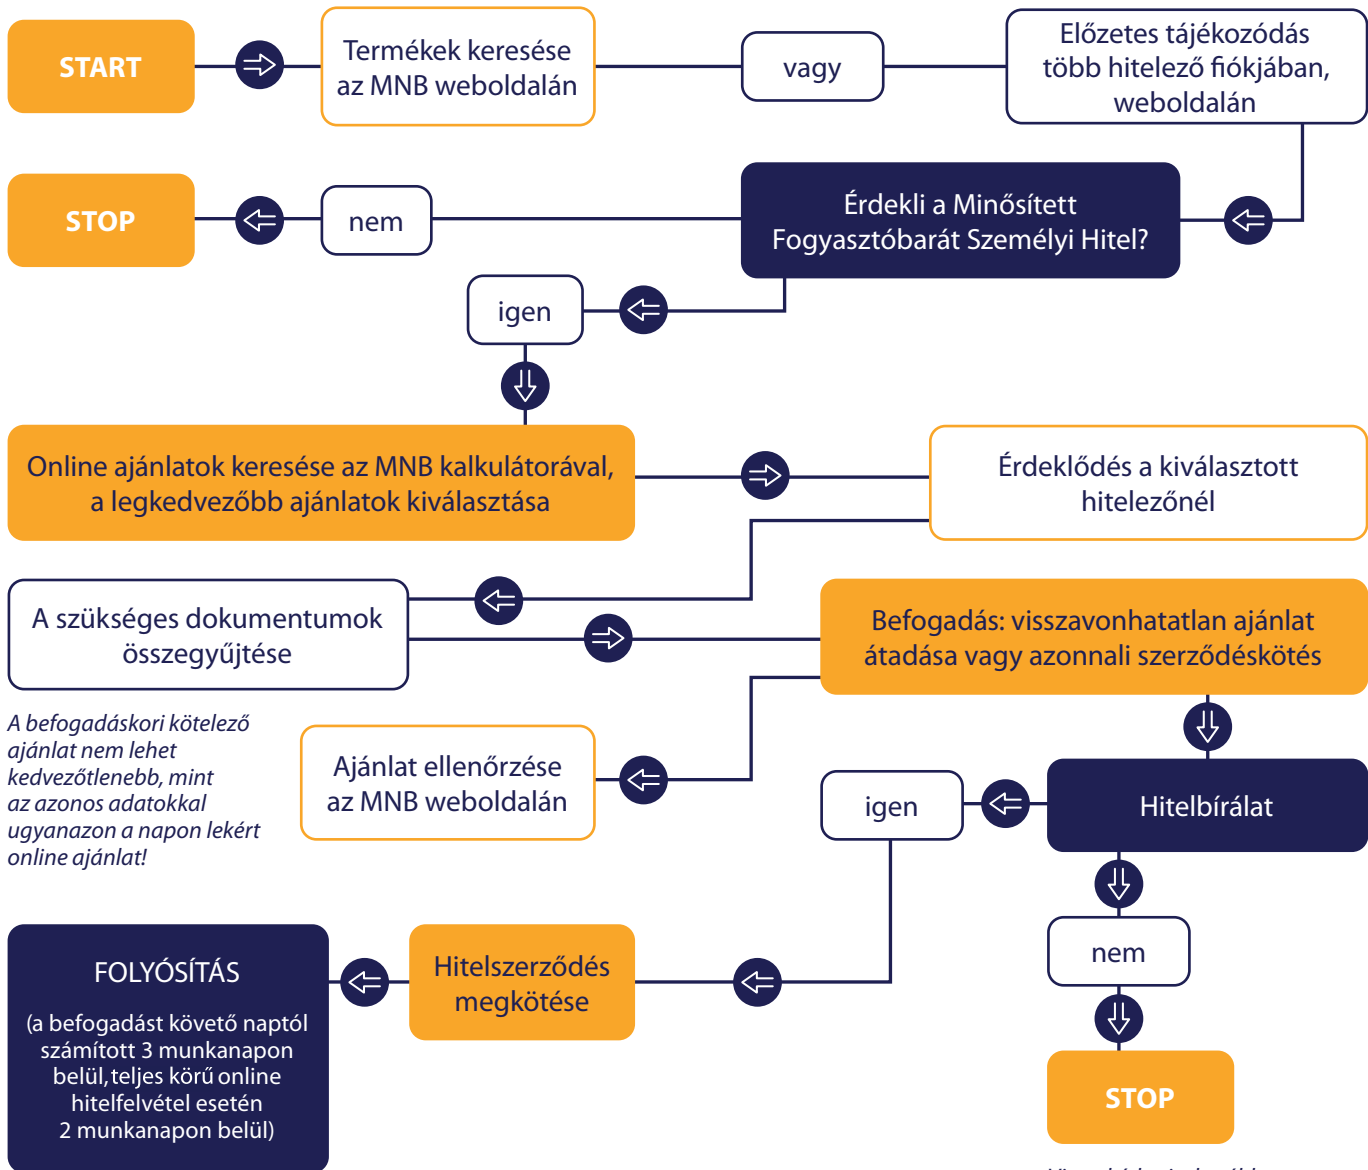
START

Termékek keresése az MNB weboldalán

vagy

Előzetes tájékozódás több hitelező fiókjában, weboldalán

STOP

nem

Érdekli a Minősített Fogyasztóbarát Személyi Hitel?

igen

Online ajánlatok keresése az MNB kalkulátorával, a legkedvezőbb ajánlatok kiválasztása

Érdeklődés a kiválasztott hitelezőnél

A szükséges dokumentumok összegyűjtése

Befogadás: visszavonhatatlan ajánlat átadása vagy azonnali szerződéskötés

A befogadáskori kötelező ajánlat nem lehet kedvezőtlenebb, mint az azonos adatokkal ugyanazon a napon lekért online ajánlat!

Ajánlat ellenőrzése az MNB weboldalán

igen

Hitelbírálat

nem

FOLYÓSÍTÁS

(a befogadást követő naptól számított 3 munkanapon belül, teljes körű online hitelfelvétel esetén 2 munkanapon belül)

Hitelszerződés megkötése

STOP

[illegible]